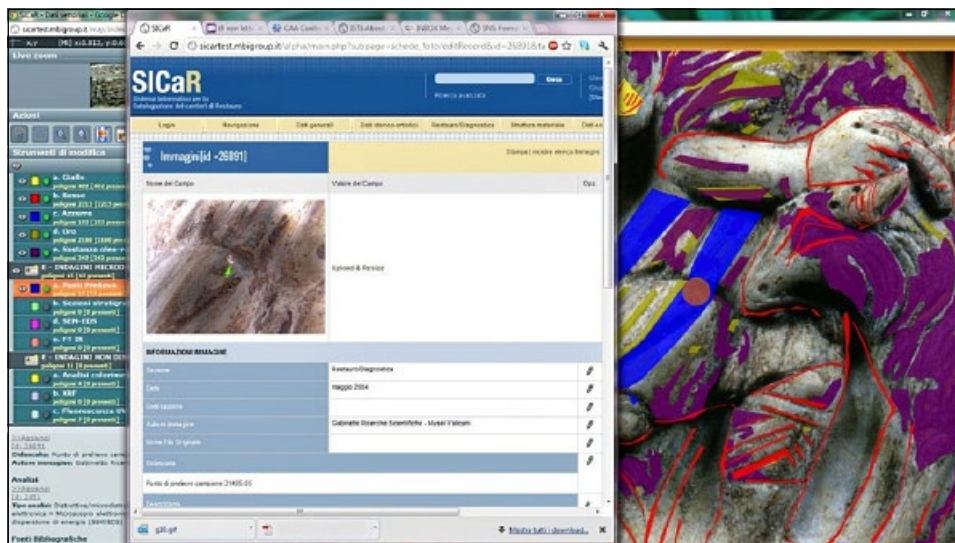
SICaR - Dati sensoriali - Google C
sicartest.mbigroup.it
Live zoom
Azioni
Strumenti di modifica
a. Giallo
b. Rosso
c. Azzurro
d. Oro
e. Sostanze oleo-
E - INDAGINI MICRO
a. Punti Prelievo
b. Sezioni stratigr
d. SEM-EDS
e. FT-IR
E - INDAGINI NON DI
a. Analisi colorim
b. XRF
c. Fluorescenza UV
Didascalia: Punto di prelievo
Autore immagine: Gabinetto Ricer
Analisi
Tipo analisi: Distruttiva/microdistr elettronica + Microscopio elettroni dispersione di energia (SEM/EDS)
Fonti Bibliografiche
SICaR
sicartest.mbigroup.it/alpha/main.php?subpage=schede_foto/editRecord&id=26891
SICaR
Sistema Informativo per la Catalogazione dei cantieri di Restauro
Cerca
Ricerca avanzata
Login
Navigazione
Dati generali
Dati storico artistici
Restauro/Diagnostica
Struttura materiale
Dati a
Immagini[id =26891]
Stampa | mostra elenco immagini
Nome del Campo
Valore del Campo
Ops
Upload & Resize
INFORMAZIONI IMMAGINE
Sezione
Restauro/Diagnostica
Data
maggio 2004
Localizzazione
Autore immagine
Gabinetto Ricerche Scientifiche - Musei Vaticani
Nome File Originale
Didascalia
Punto di prelievo campione 21405.05
Descrizione
g26.gif
Mostra tutti i download...